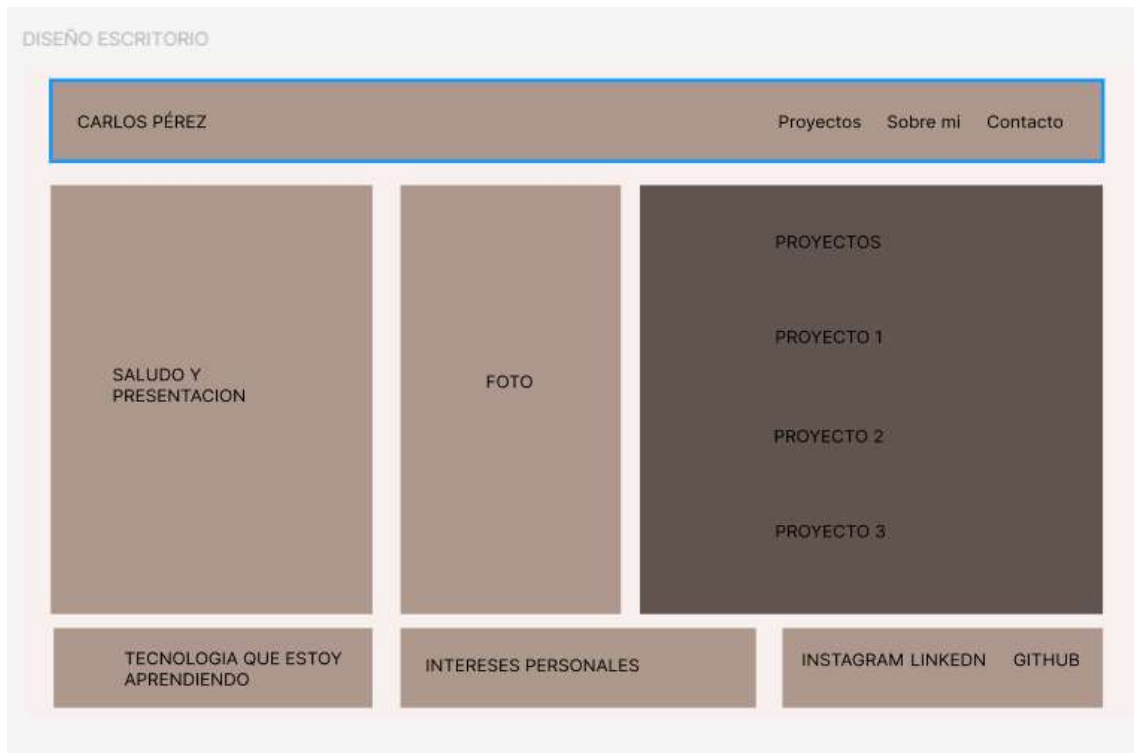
DISEÑO ESCRITORIO

CARLOS PÉREZ

Proyectos Sobre mi Contacto

SALUDO Y PRESENTACION

FOTO

PROYECTOS

PROYECTO 1

PROYECTO 2

PROYECTO 3

TECNOLOGIA QUE ESTOY APRENDIENDO

INTERESES PERSONALES

INSTAGRAM LINKEDN GITHUB